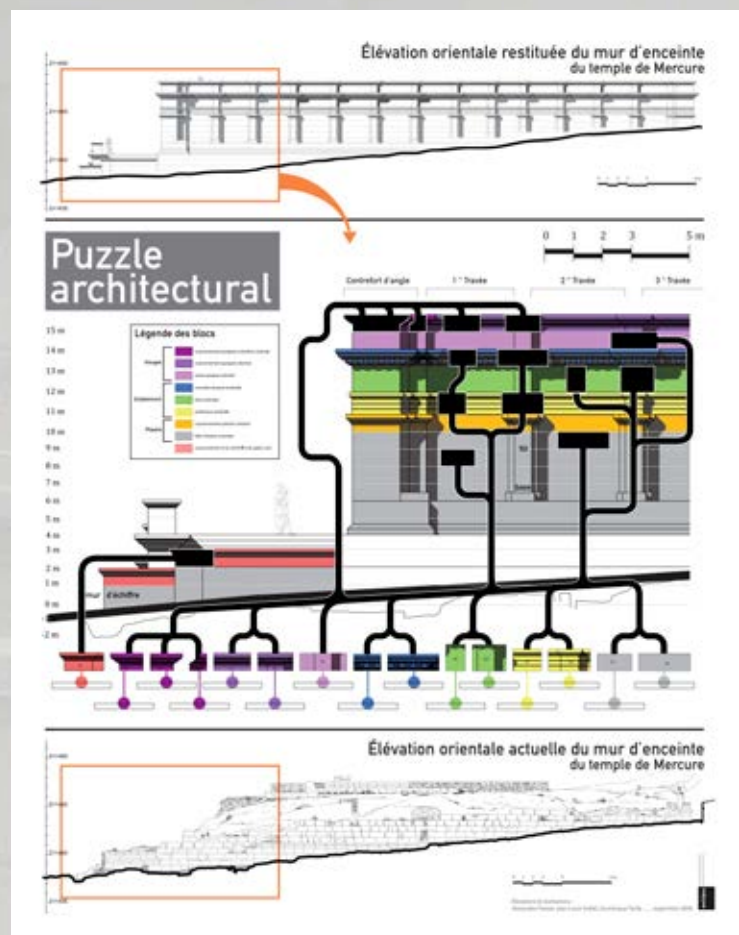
Élévation orientale restituée du mur d'enceinte
du temple de Mercure

Puzzle architectural

0 1 2 3 5 m

Contrefort d'angle
1ʳᵉ Travée
2ᵉ Travée
3ᵉ Travée

Légende des blocs

15 m
14 m
13 m
12 m
11 m
10 m
9 m
8 m
7 m
6 m
5 m
4 m
3 m
2 m
1 m
0 m
-1 m
-2 m

Mur d'échiffre

Élévation orientale actuelle du mur d'enceinte
du temple de Mercure